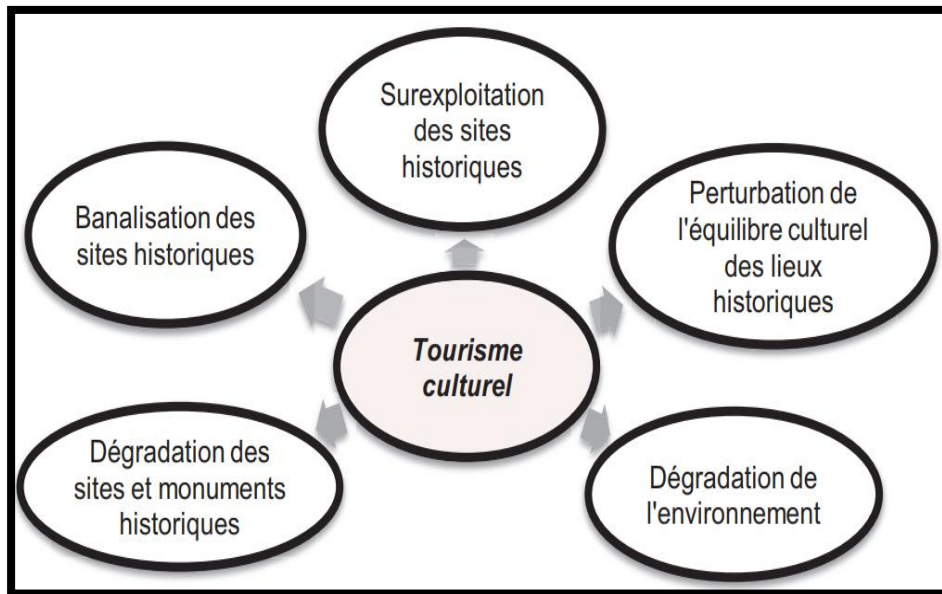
Surexploitation des sites historiques

Banalisation des sites historiques

Perturbation de l'équilibre culturel des lieux historiques

Tourisme culturel

Dégradation des sites et monuments historiques

Dégradation de l'environnement